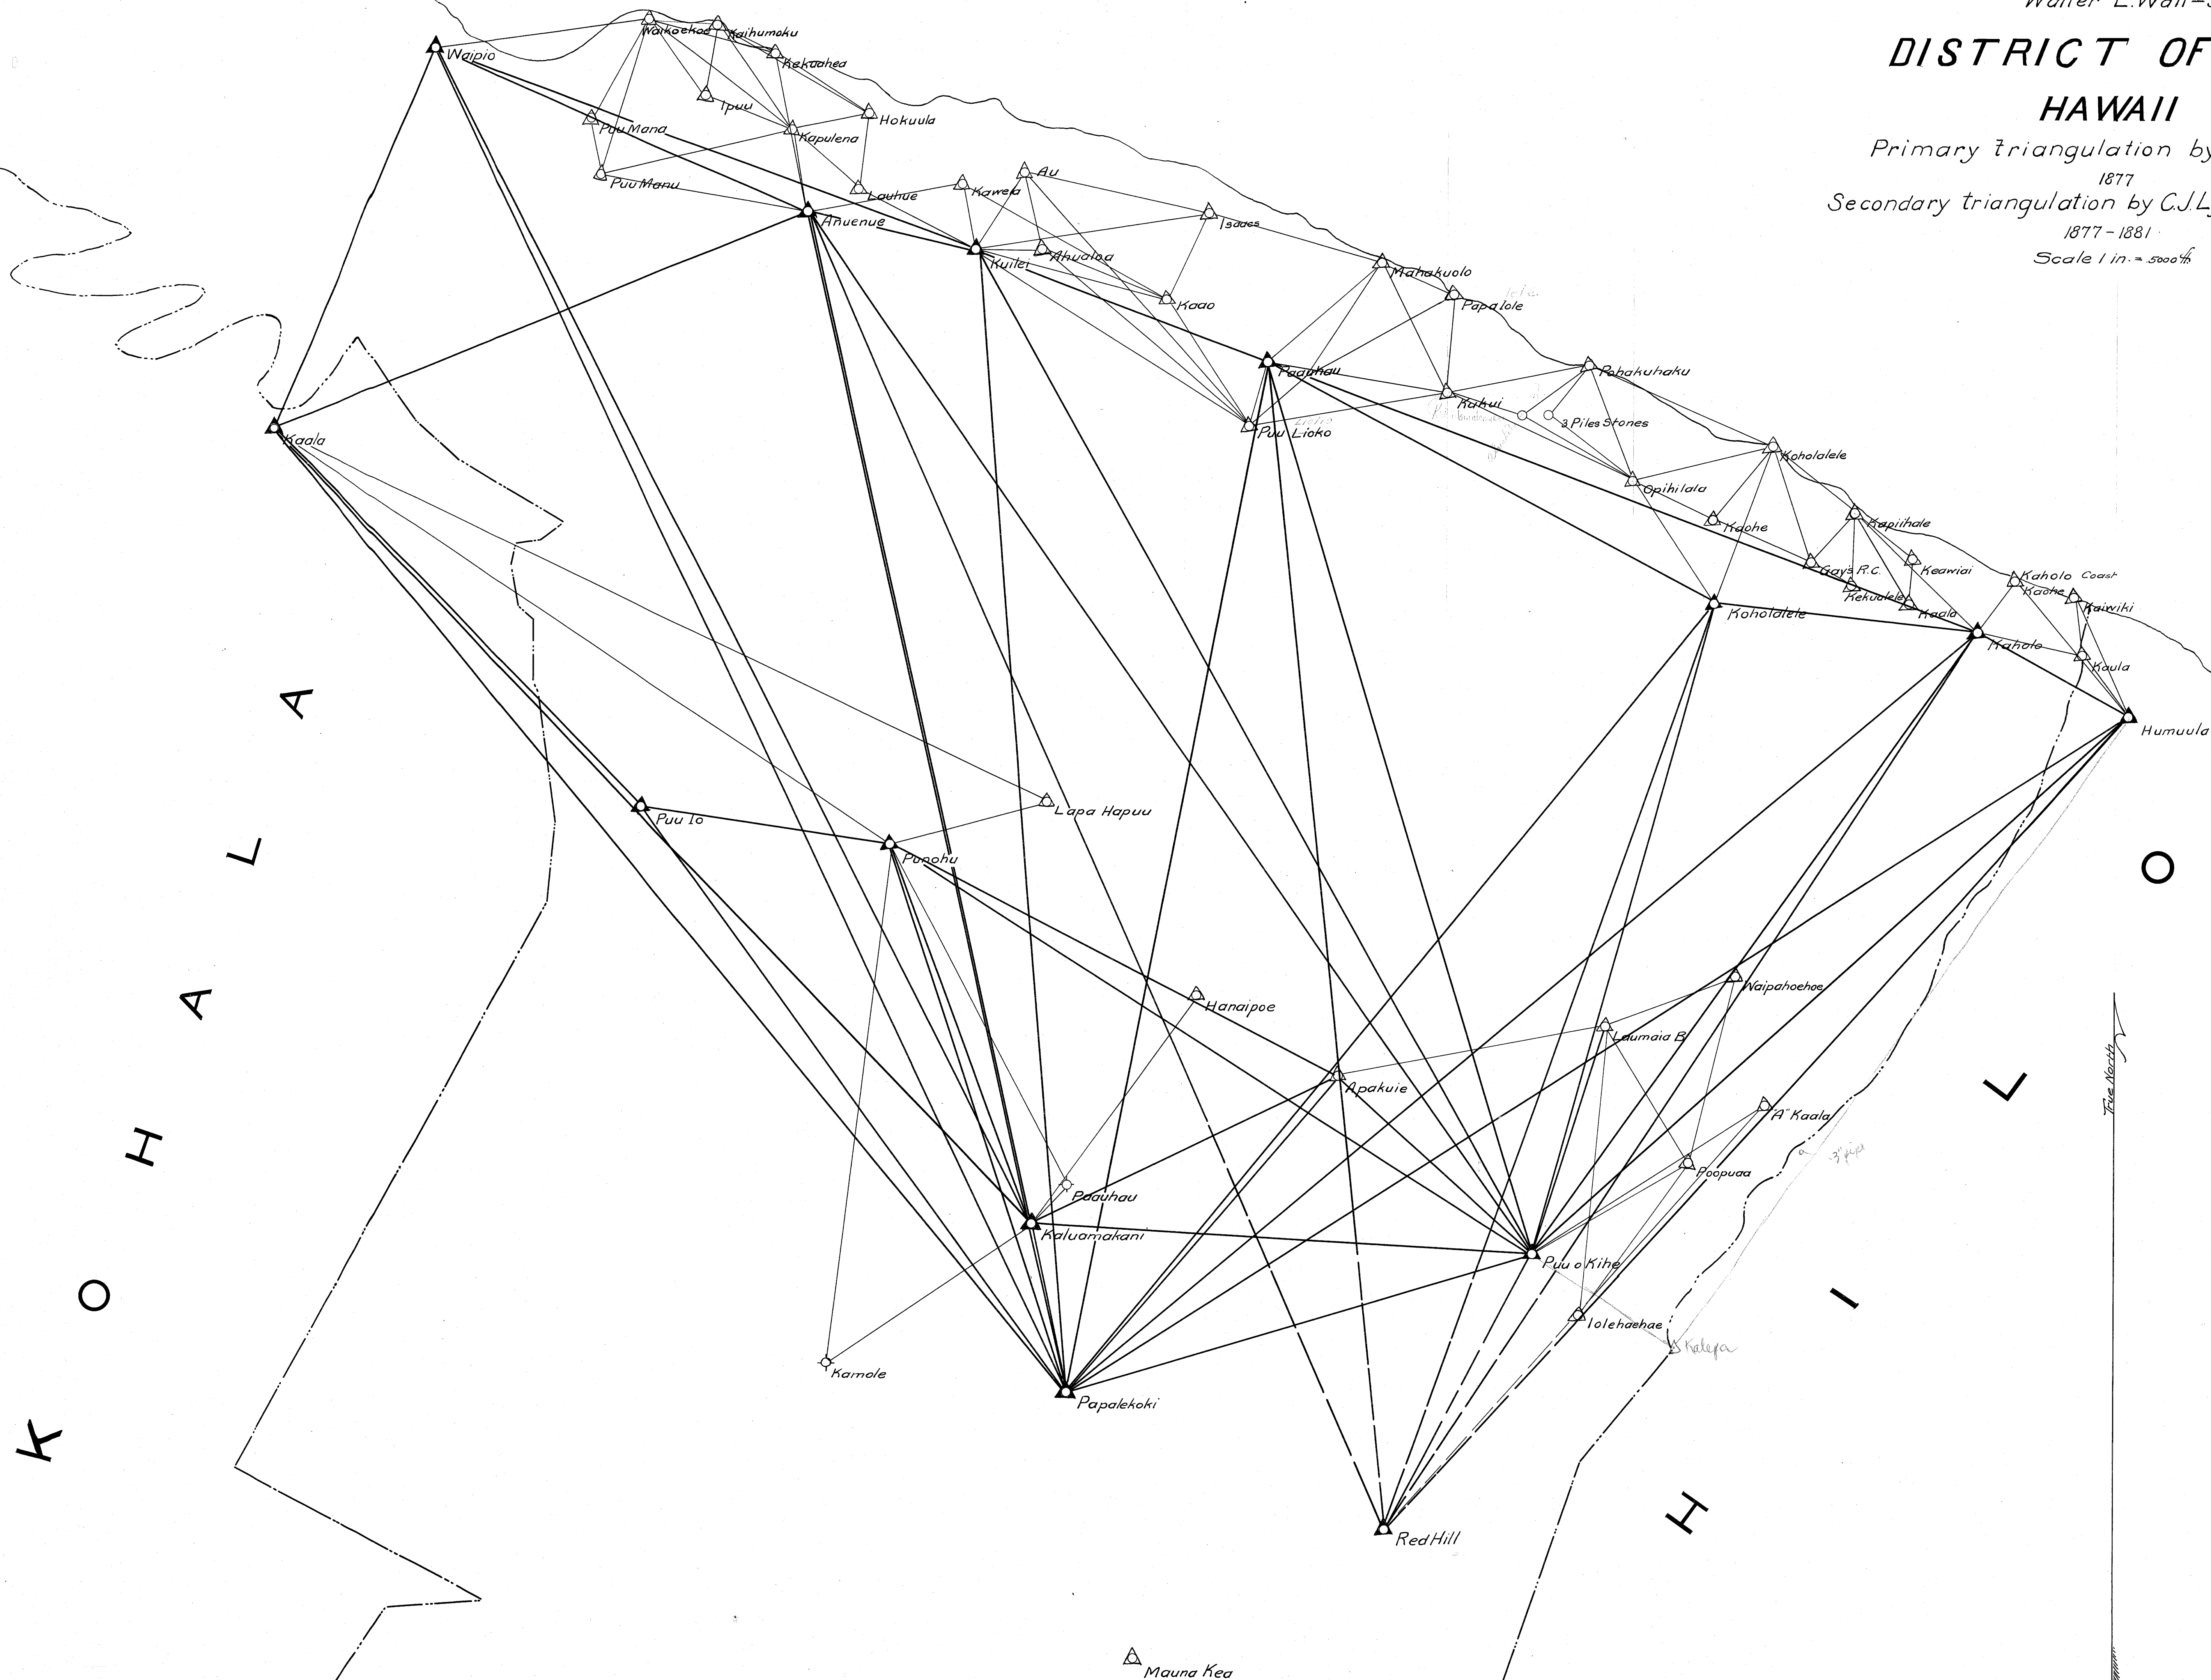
Walter E. Wall–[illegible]

DISTRICT OF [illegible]
HAWAII
Primary triangulation by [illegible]
1877
Secondary triangulation by C.J.L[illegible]
1877 – 1881
Scale 1 in. = 5000 ft.

Waipio
Waikoekoe
Kaihumoku
Kekuahea
Ipuu
Puu Mana
Kapulena
Hokuula
Puu Manu
Lauhue
Anuenue
Kawela
Au
Kuilei
Ahualoa
Isaacs
Kaao
Mahukuolo
Papalole
Paauhau
Kukui
Puu Lioko
Pohakuhaku
3 Piles Stones
Koholalele
Opihilala
Kaohe
Kapihale
Gays R.C.
Keawiai
Kekualele
Kaala
Kaholo Coast
Kaohe
Kaiwiki
Koholalele
Kaholo
Kaula
Humuula
Kaala
Lapa Hapuu
Puu Io
Punohu
Hanaipoe
Waipahoehoe
Laumaia B
Apakuie
A' Kaala
Poopuaa
Paauhau
Kaluamakani
Puu o Kihe
Iolehaehae
Kalepa
Kamole
Papalekoki
Red Hill
Mauna Kea
True North

K O H A L A
H I L O